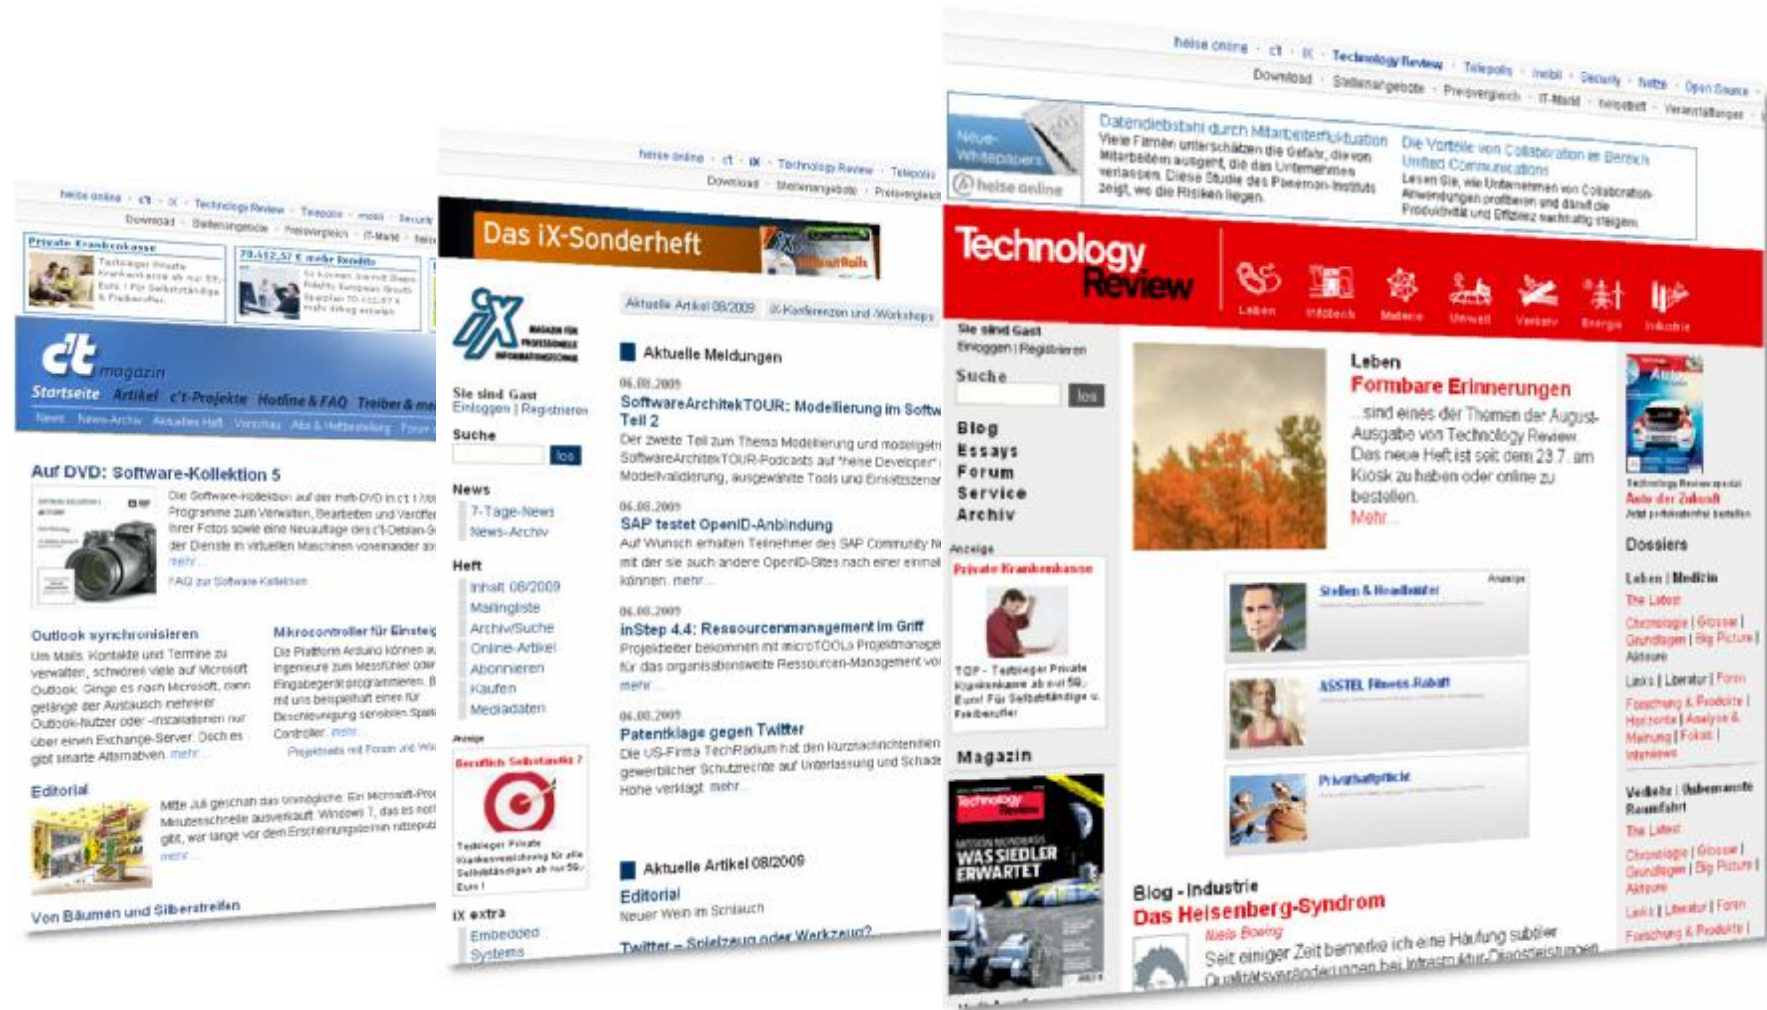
heise online · c't · iX · Technology Review · Telepolis · mobil · Security
Download · Stellenangebote · Preisvergleich · IT-Markt

Private Krankenkasse
Testsieger Private Krankenkasse ab nur 59,- Euro ! Für Selbstständige & Freiberufler.

79.112,57 € mehr Rendite

c't magazin
Startseite Artikel c't-Projekte Hotline & FAQ Treiber & me
News News-Archiv Aktuelles Heft Verzeichnis Abo & Heftbestellung Forum

Auf DVD: Software-Kollektion 5
Die Software-Kollektion auf der Heft-DVD in c't 17/09 ... Programme zum Verwalten, Bearbeiten und Veröff ... Ihrer Fotos sowie eine Neuauflage des c't-Debian-S ... der Dienste in virtuellen Maschinen voneinander ab
mehr...
FAQ zur Software-Kollektion

Outlook synchronisieren
Um Mails, Kontakte und Termine zu verwalten, schwören viele auf Microsoft Outlook. Ginge es nach Microsoft, dann gelänge der Austausch mehrerer Outlook-Nutzer oder -Installationen nur über einen Exchange-Server. Doch es gibt smarte Alternativen. mehr...

Mikrocontroller für Einsteig
Die Plattform Arduino können a Ingenieure zum Messfühler oder Eingabegerät programmieren. B mit uns beispielhaft einen für Beschleunigung sensiblen Spiel Controller. mehr...
Projektseite mit Forum und Wi

Editorial
Mitte Juli geschah das Unmögliche: Ein Microsoft-Pro Minutenschnelle ausverkauft. Windows 7, das es nor gibt, war lange vor dem Erscheinungstermin nitzepub
mehr...

Von Bäumen und Silberstreifen

heise online · c't · iX · Technology Review · Telepolis
Download · Stellenangebote · Preisvergleich

Das iX-Sonderheft

iX MAGAZIN FÜR PROFESSIONELLE INFORMATIONSTECHNIK

Aktuelle Artikel 08/2009 iX-Konferenzen und -Workshops

Sie sind Gast
Einloggen | Registrieren
Suche
los
News
7-Tage-News
News-Archiv
Heft
Inhalt 08/2009
Mailingliste
Archiv/Suche
Online-Artikel
Abonnieren
Kaufen
Mediadaten
Anzeige
Beruflich Selbständig ?
Testsieger Private Krankenversicherung für alle Selbständigen ab nur 59,- Euro !
iX extra
Embedded Systems

Aktuelle Meldungen
06.08.2009
SoftwareArchitekTOUR: Modellierung im Softw Teil 2
Der zweite Teil zum Thema Modellierung und modellgetr SoftwareArchitekTOUR-Podcasts auf "heise Developer" Modellvalidierung, ausgewählte Tools und Einsatzszenar
06.08.2009
SAP testet OpenID-Anbindung
Auf Wunsch erhalten Teilnehmer des SAP Community N mit der sie auch andere OpenID-Sites nach einer einmal können. mehr...
06.08.2009
inStep 4.4: Ressourcenmanagement im Griff
Projektleiter bekommen mit microTOOLs Projektmanage für das organisationsweite Ressourcen-Management vo mehr...
06.08.2009
Patentklage gegen Twitter
Die US-Firma TechRadium hat den Kurznachrichtendien gewerblicher Schutzrechte auf Unterlassung und Schade Höhe verklagt. mehr...

Aktuelle Artikel 08/2009
Editorial
Neuer Wein im Schlauch
Twitter – Spielzeug oder Werkzeug?

heise online · c't · iX · Technology Review · Telepolis · mobil · Security · Netze · Open Source
Download · Stellenangebote · Preisvergleich · IT-Markt · heise · Veranstaltungen

Neue Whitepapers heise online
Datendiebstahl durch Mitarbeiterfluktuation
Viele Firmen unterschätzen die Gefahr, die von Mitarbeitern ausgeht, die das Unternehmen verlassen. Diese Studie des Ponemon-Instituts zeigt, wo die Risiken liegen.
Die Vorteile von Collaboration im Bereich Unified Communications
Lesen Sie, wie Unternehmen von Collaboration-Anwendungen profitieren und damit die Produktivität und Effizienz nachhaltig steigern.

Technology Review
Leben Infotech Materie Umwelt Verkehr Energie Industrie

Sie sind Gast
Einloggen | Registrieren
Suche
los
Blog
Essays
Forum
Service
Archiv
Anzeige
Private Krankenkasse
TOP - Testsieger Private Krankenkasse ab nur 59,- Euro! Für Selbständige u. Freiberufler
Magazin
Technology Review
WAS SIEDLER ERWARTET

Leben
Formbare Erinnerungen
...sind eines der Themen der August-Ausgabe von Technology Review. Das neue Heft ist seit dem 23.7. am Kiosk zu haben oder online zu bestellen.
Mehr...

Anzeige
Stellen & Headhunter
ASSTEL Fitness-Rabatt
Privathaftpflicht

Blog - Industrie
Das Heisenberg-Syndrom
Niels Boeing
Seit einiger Zeit bemerke ich eine Häufung subtiler Qualitätsveränderungen bei Infrastruktur-Dienstleistungen

Technology Review spezial
Auto der Zukunft
Jetzt portokostenfrei bestellen
Dossiers
Leben | Medizin
The Latest
Chronologie | Glossar | Grundlagen | Big Picture | Akteure
Links | Literatur | Foren
Forschung & Produkte | Horizonte | Analyse & Meinung | Fokus | Interviews
Verkehr | Unbemannte Raumfahrt
The Latest
Chronologie | Glossar | Grundlagen | Big Picture | Akteure
Links | Literatur | Foren
Forschung & Produkte